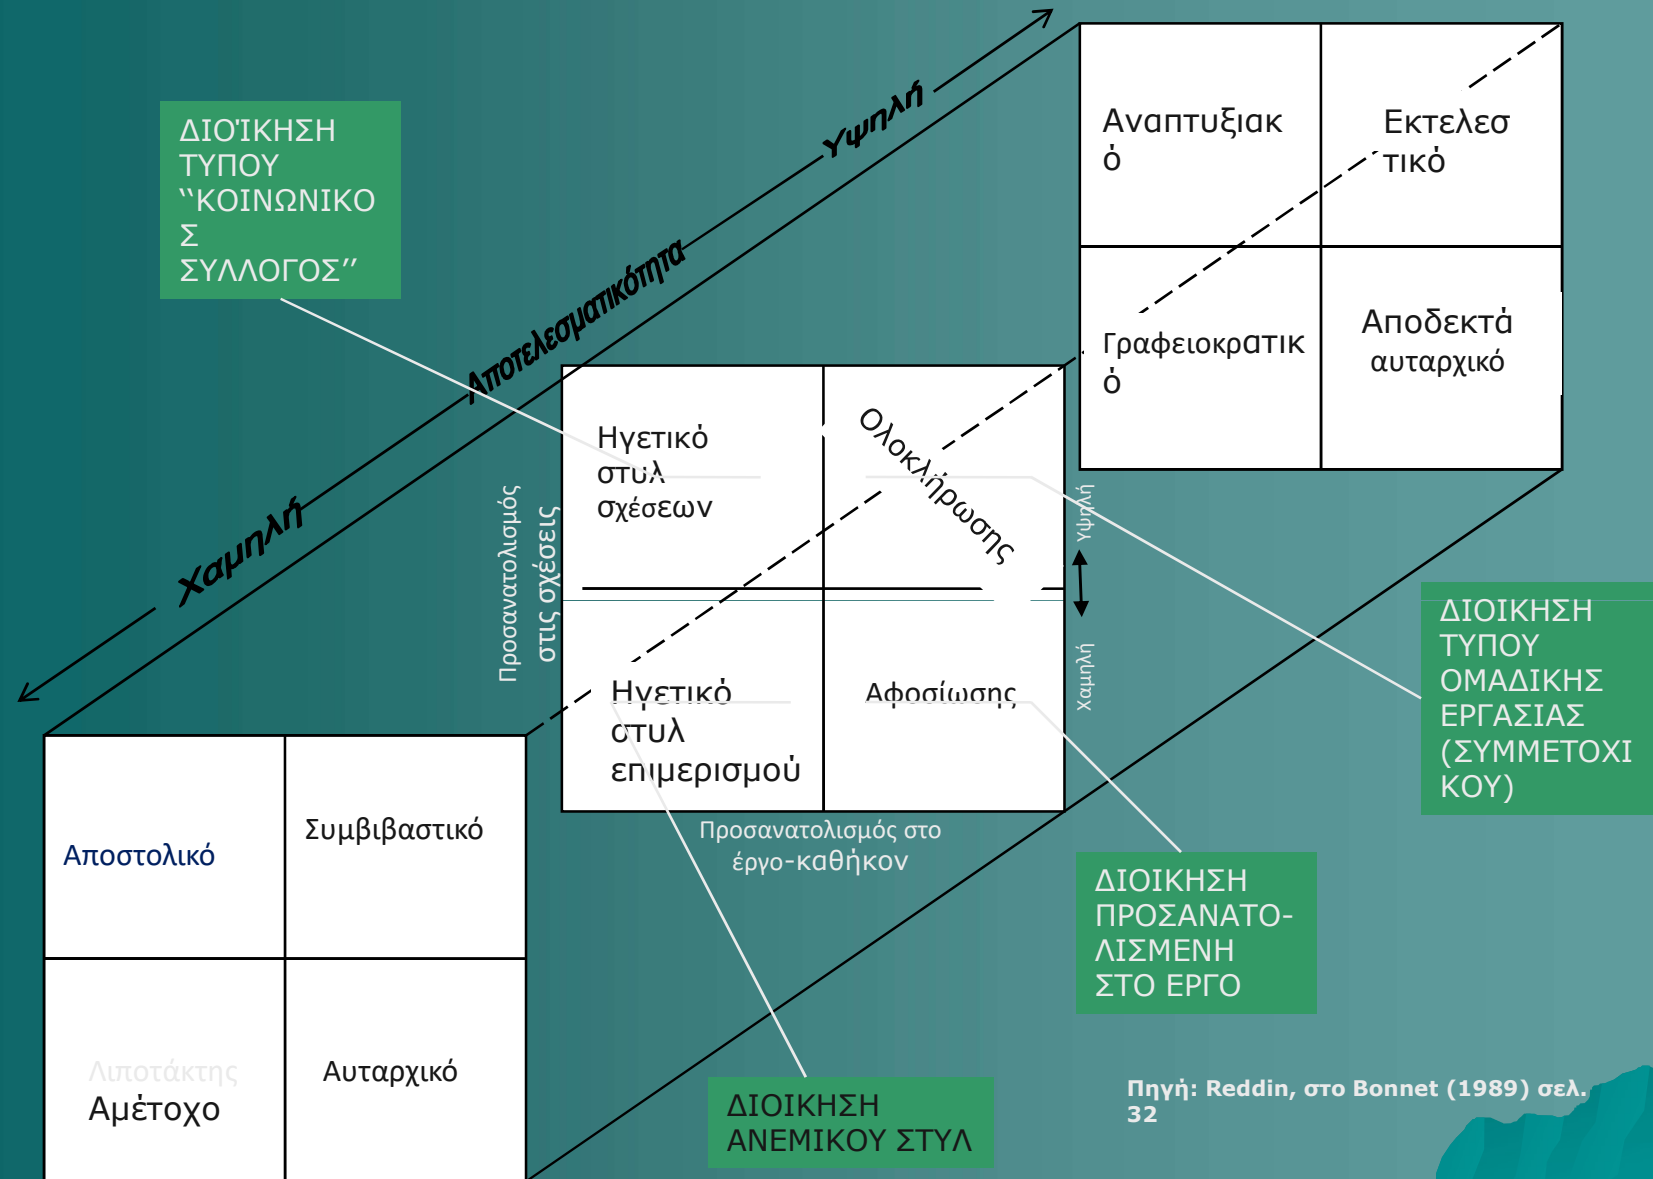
ΔΙΟΊΚΗΣΗ ΤΥΠΟΥ "ΚΟΙΝΩΝΙΚΟΣ ΣΥΛΛΟΓΟΣ"

Υψηλή

Αποτελεσματικότητα

Χαμηλή

Αναπτυξιακό

Εκτελεστικό

Γραφειοκρατικό

Αποδεκτά αυταρχικό

Ηγετικό στυλ σχέσεων

Ολοκλήρωσης

Ηγετικό στυλ επιμερισμού

Αφοσίωσης

Προσανατολισμός στις σχέσεις

Υψηλή

Χαμηλή

Προσανατολισμός στο έργο-καθήκον

ΔΙΟΙΚΗΣΗ ΤΥΠΟΥ ΟΜΑΔΙΚΗΣ ΕΡΓΑΣΙΑΣ (ΣΥΜΜΕΤΟΧΙΚΟΥ)

Αποστολικό

Συμβιβαστικό

Λιποτάκτης

Αμέτοχο

Αυταρχικό

ΔΙΟΙΚΗΣΗ ΠΡΟΣΑΝΑΤΟ-ΛΙΣΜΕΝΗ ΣΤΟ ΕΡΓΟ

ΔΙΟΙΚΗΣΗ ΑΝΕΜΙΚΟΥ ΣΤΥΛ

Πηγή: Reddin, στο Bonnet (1989) σελ. 32